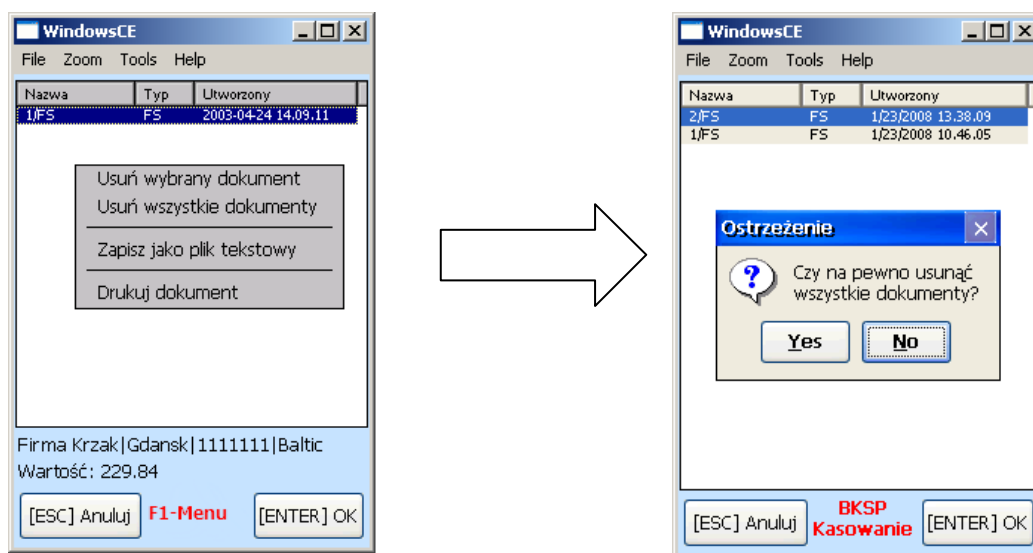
WindowsCE

File Zoom Tools Help

| Nazwa | Typ | Utworzony |
|---|---|---|
| 1/FS | FS | 2003-04-24 14.09.11 |

Usuń wybrany dokument
Usuń wszystkie dokumenty
Zapisz jako plik tekstowy
Drukuj dokument

Firma Krzak|Gdansk|1111111|Baltic
Wartość: 229.84

[ESC] Anuluj F1-Menu [ENTER] OK

WindowsCE

File Zoom Tools Help

| Nazwa | Typ | Utworzony |
|---|---|---|
| 2/FS | FS | 1/23/2008 13.38.09 |
| 1/FS | FS | 1/23/2008 10.46.05 |

Ostrzeżenie

Czy na pewno usunąć wszystkie dokumenty?

Yes No

[ESC] Anuluj BKSP Kasowanie [ENTER] OK